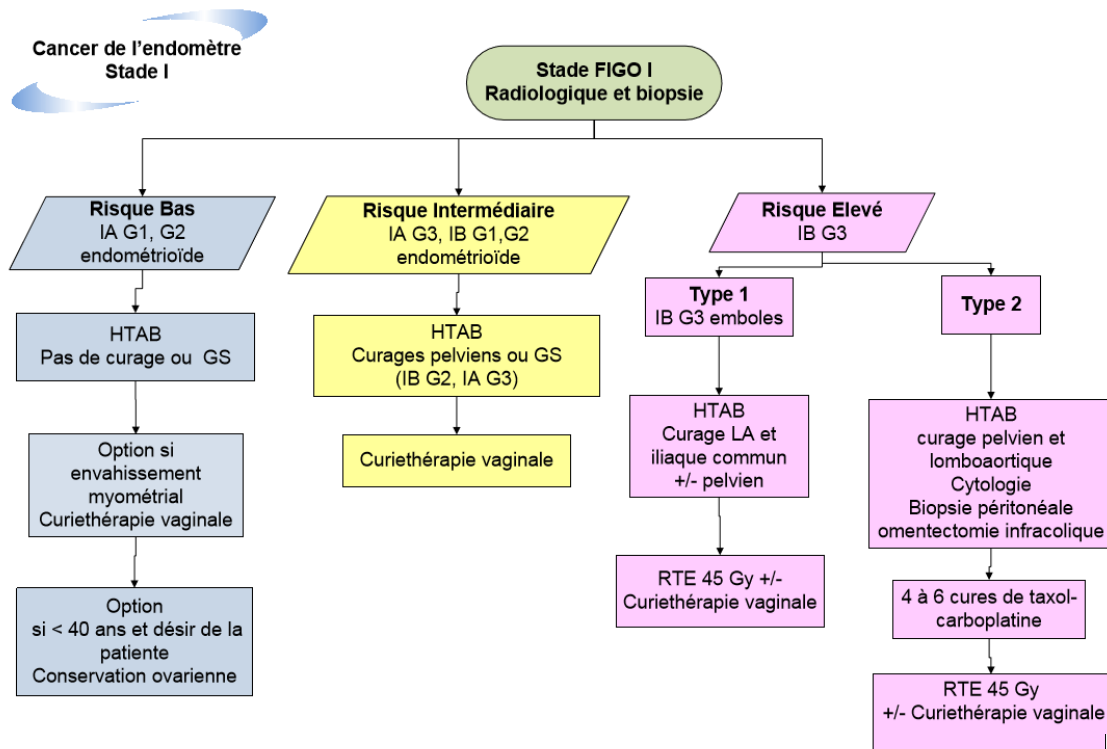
Cancer de l'endomètre
Stade I

Stade FIGO I
Radiologique et biopsie

Risque Bas
IA G1, G2
endométrioïde

HTAB
Pas de curage ou GS

Option si envahissement myométrial
Curiethérapie vaginale

Option
si < 40 ans et désir de la patiente
Conservation ovarienne

Risque Intermédiaire
IA G3, IB G1,G2
endométrioïde

HTAB
Curages pelviens ou GS
(IB G2, IA G3)

Curiethérapie vaginale

Risque Elevé
IB G3

Type 1
IB G3 emboles

HTAB
Curage LA et iliaque commun
+/- pelvien

RTE 45 Gy +/-
Curiethérapie vaginale

Type 2

HTAB
curage pelvien et lomboaortique
Cytologie
Biopsie péritonéale
omentectomie infracolique

4 à 6 cures de taxol-carboplatine

RTE 45 Gy
+/- Curiethérapie vaginale